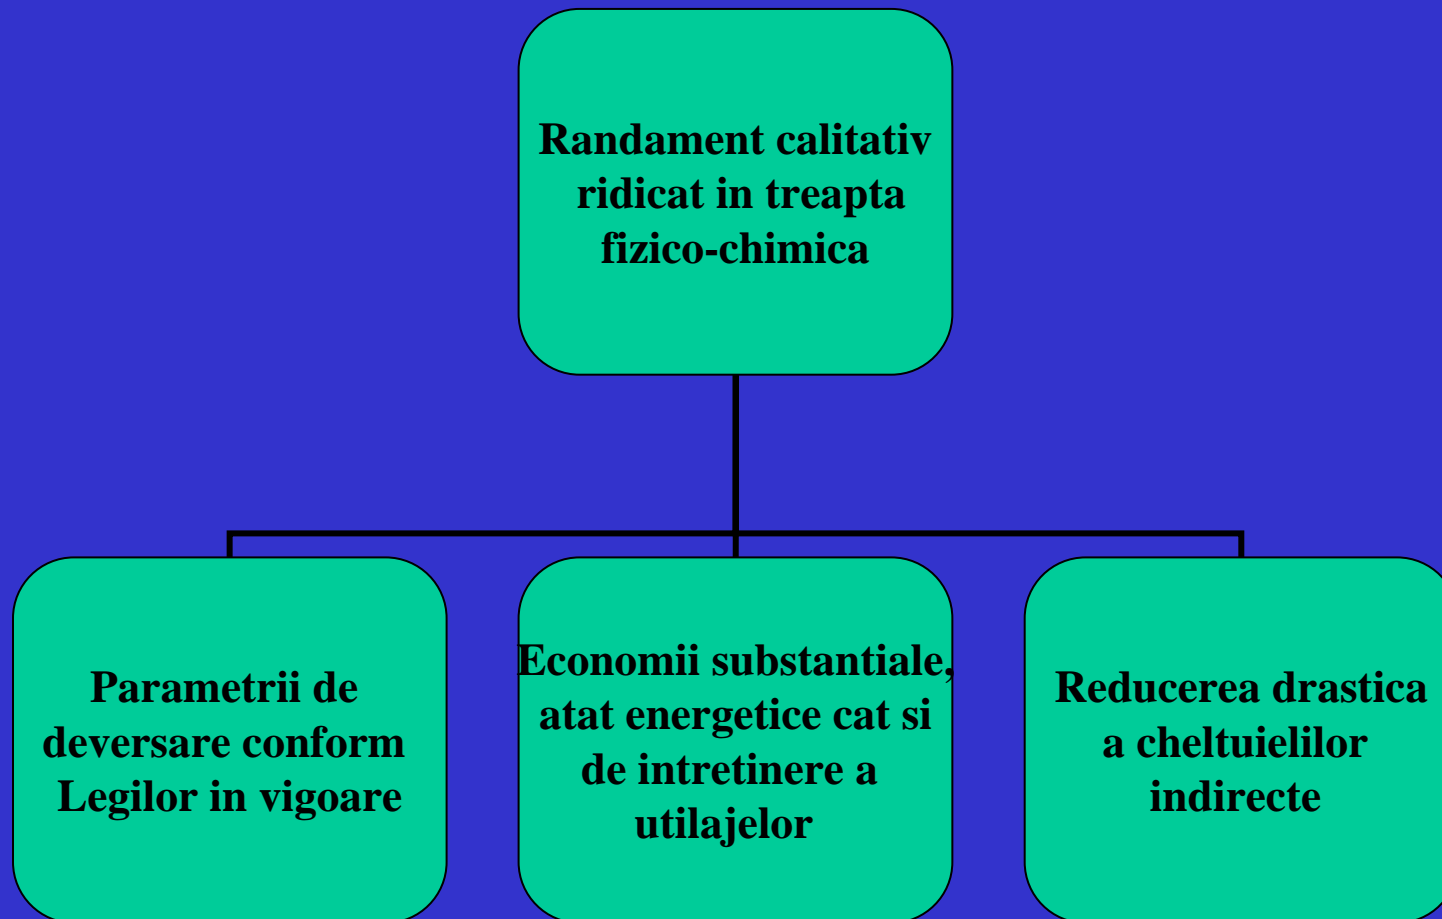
Randament calitativ ridicat in treapta fizico-chimica

Parametrii de deversare conform Legilor in vigoare

Economii substantiale, atat energetice cat si de intretinere a utilajelor

Reducerea drastica a cheltuielilor indirecte